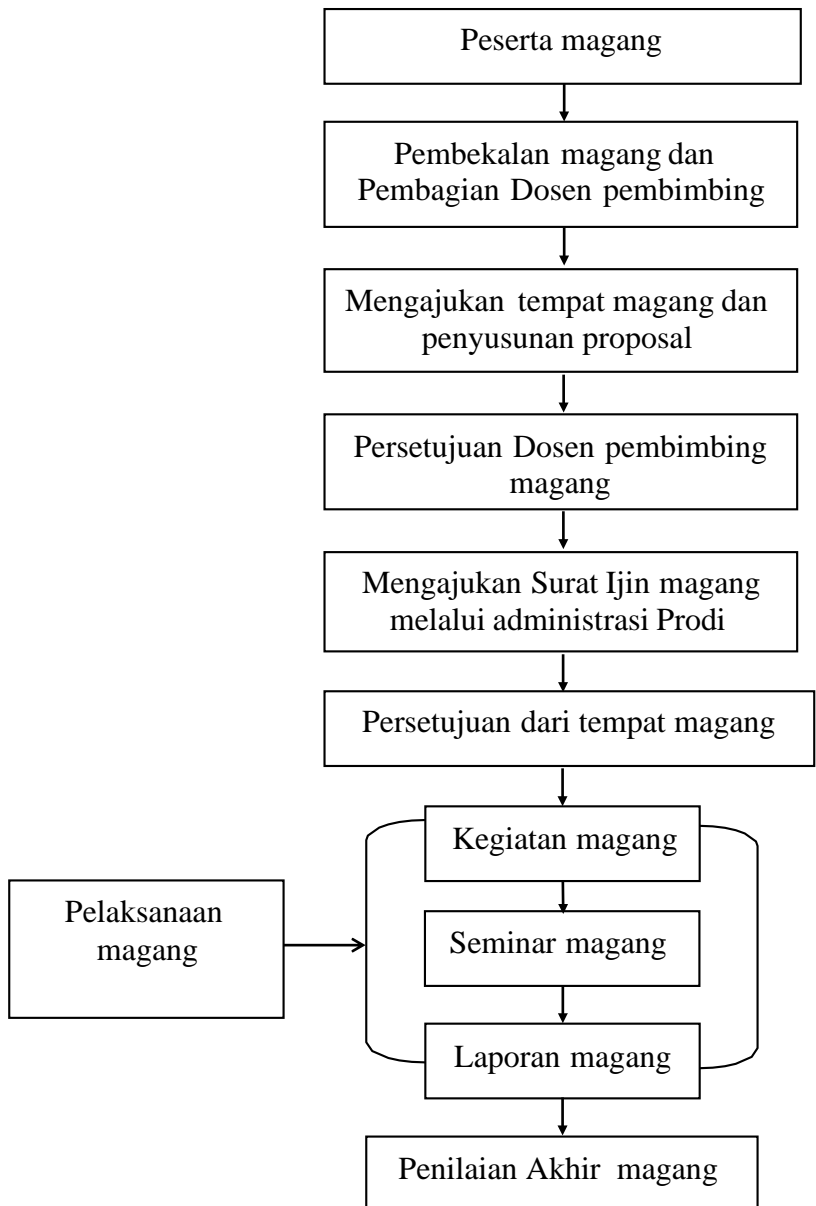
Peserta magang

Pembekalan magang dan Pembagian Dosen pembimbing

Mengajukan tempat magang dan penyusunan proposal

Persetujuan Dosen pembimbing magang

Mengajukan Surat Ijin magang melalui administrasi Prodi

Persetujuan dari tempat magang

Pelaksanaan magang

Kegiatan magang

Seminar magang

Laporan magang

Penilaian Akhir magang